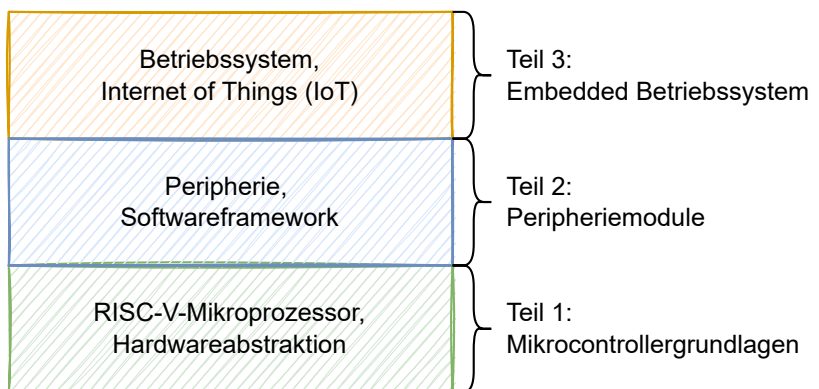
Betriebssystem,
Internet of Things (IoT)

Teil 3:
Embedded Betriebssystem

Peripherie,
Softwareframework

Teil 2:
Peripheriemodule

RISC-V-Mikroprozessor,
Hardwareabstraktion

Teil 1:
Mikrocontrollergrundlagen